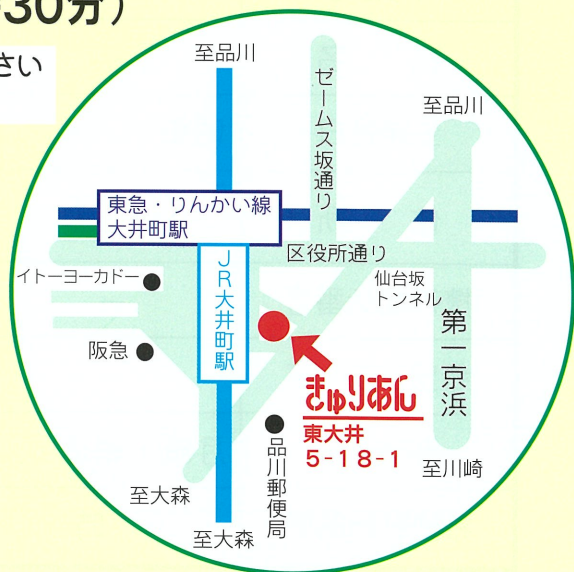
30分）

さい

至品川

ゼームス坂通り

至品川

東急・りんかい線
大井町駅

区役所通り

仙台坂
トンネル

イトーヨーカドー

ＪＲ大井町駅

第一京浜

阪急

きゅりあん

東大井
5-18-1

品川郵便局

至川崎

至大森

至大森